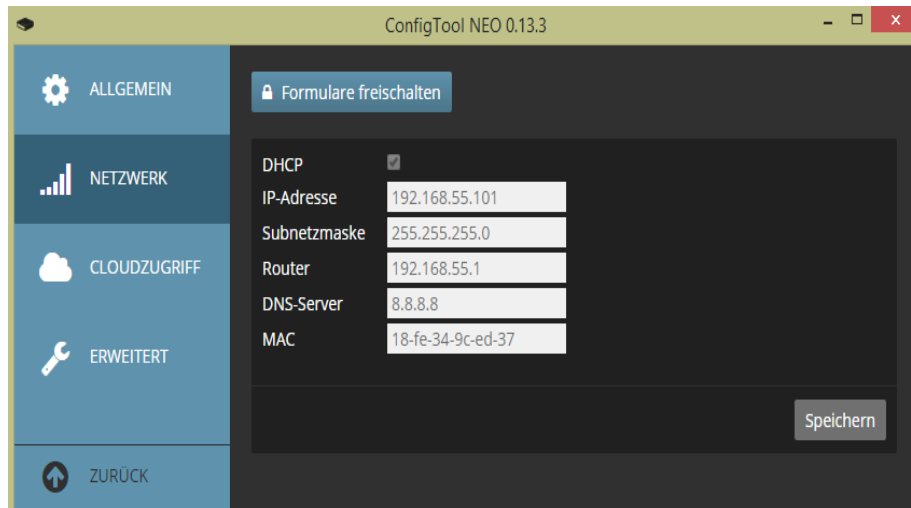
ConfigTool NEO 0.13.3

ALLGEMEIN

NETZWERK

CLOUDZUGRIFF

ERWEITERT

ZURÜCK

Formulare freischalten

DHCP

IP-Adresse 192.168.55.101

Subnetzmaske 255.255.255.0

Router 192.168.55.1

DNS-Server 8.8.8.8

MAC 18-fe-34-9c-ed-37

Speichern